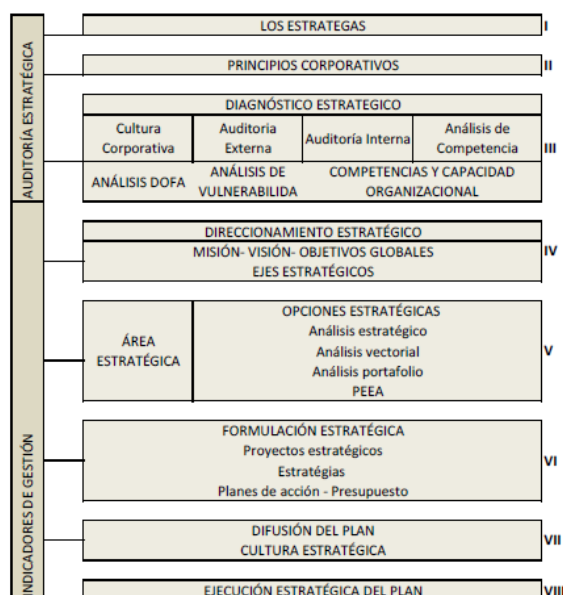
AUDITORÍA ESTRATÉGICA

LOS ESTRATEGAS I

PRINCIPIOS CORPORATIVOS II

DIAGNÓSTICO ESTRATEGICO

| Cultura Corporativa | Auditoria Externa | Auditoría Interna | Análisis de Competencia |
|---|---|---|---|
| ANÁLISIS DOFA | ANÁLISIS DE VULNERABILIDA | COMPETENCIAS Y CAPACIDAD ORGANIZACIONAL | |

III

INDICADORES DE GESTIÓN

DIRECCIONAMIENTO ESTRATÉGICO
MISIÓN- VISIÓN- OBJETIVOS GLOBALES
EJES ESTRATÉGICOS
IV

ÁREA ESTRATÉGICA

OPCIONES ESTRATÉGICAS
Análisis estratégico
Análisis vectorial
Análisis portafolio
PEEA
V

FORMULACIÓN ESTRATÉGICA
Proyectos estratégicos
Estratégias
Planes de acción - Presupuesto
VI

DIFUSIÓN DEL PLAN
CULTURA ESTRATÉGICA
VII

EJECUCIÓN ESTRATÉGICA DEL PLAN VIII